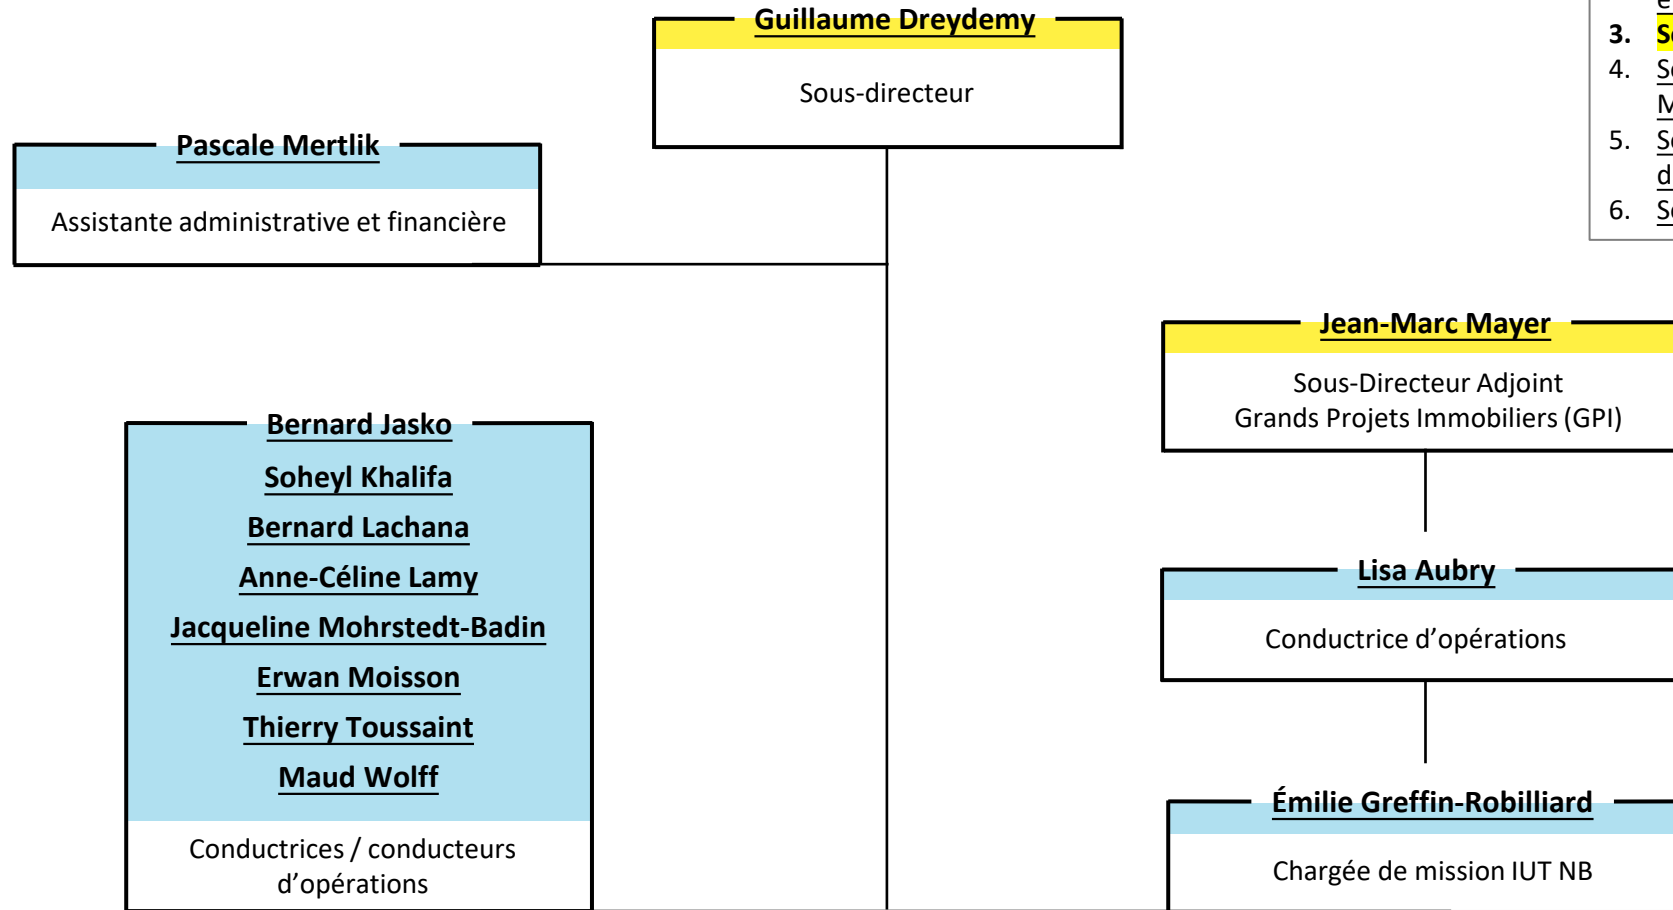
Guillaume Dreydemy

Sous-directeur

Pascale Mertlik

Assistante administrative et financière

e
3. S
4. S
M
5. S
d
6. S

Jean-Marc Mayer

Sous-Directeur Adjoint
Grands Projets Immobiliers (GPI)

Bernard Jasko
Soheyl Khalifa
Bernard Lachana
Anne-Céline Lamy
Jacqueline Mohrstedt-Badin
Erwan Moisson
Thierry Toussaint
Maud Wolff

Conductrices / conducteurs d'opérations

Lisa Aubry

Conductrice d'opérations

Émilie Greffin-Robilliard

Chargée de mission IUT NB